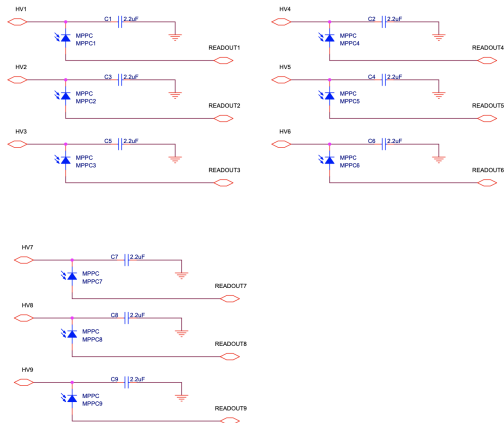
HV1
C1 2.2uF
MPPC
MPPC1
READOUT1

HV2
C3 2.2uF
MPPC
MPPC2
READOUT2

HV3
C5 2.2uF
MPPC
MPPC3
READOUT3

HV4
C2 2.2uF
MPPC
MPPC4
READOUT4

HV5
C4 2.2uF
MPPC
MPPC5
READOUT5

HV6
C6 2.2uF
MPPC
MPPC6
READOUT6

HV7
C7 2.2uF
MPPC
MPPC7
READOUT7

HV8
C8 2.2uF
MPPC
MPPC8
READOUT8

HV9
C9 2.2uF
MPPC
MPPC9
READOUT9